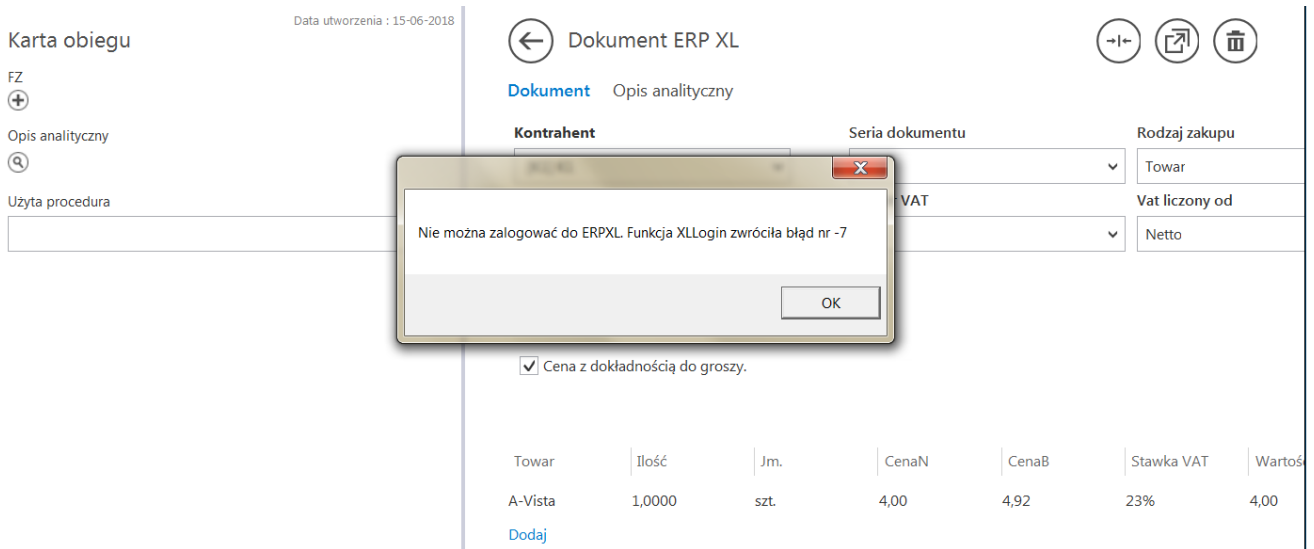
Data utworzenia : 15-06-2018

Karta obiegu

FZ

Opis analityczny

Użyta procedura

Dokument ERP XL

Dokument Opis analityczny

Kontrahent

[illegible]

Seria dokumentu

Rodzaj zakupu

Towar

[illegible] VAT

Vat liczony od

Netto

Nie można zalogować do ERPXL. Funkcja XLLogin zwróciła błąd nr -7

OK

Cena z dokładnością do groszy.

| Towar | Ilość | Jm. | CenaN | CenaB | Stawka VAT | Wartoś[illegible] |
|---|---|---|---|---|---|---|
| A-Vista | 1,0000 | szt. | 4,00 | 4,92 | 23% | 4,00 |

Dodaj